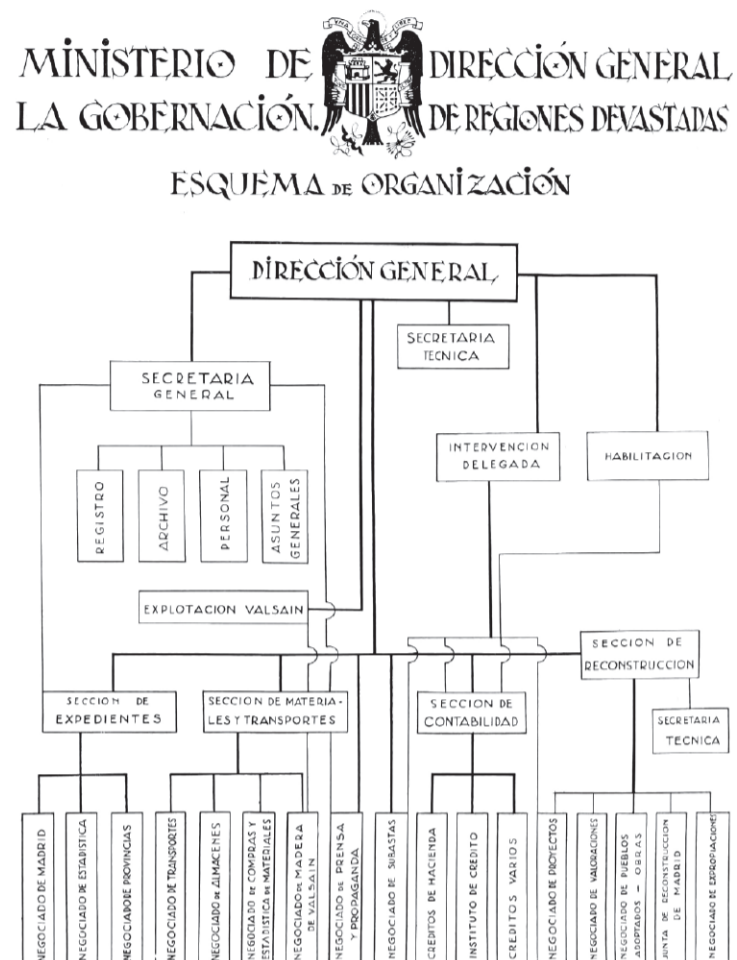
MINISTERIO DE LA GOBERNACIÓN.

DIRECCIÓN GENERAL DE REGIONES DEVASTADAS

ESQUEMA DE ORGANIZACIÓN

DIRECCIÓN GENERAL

SECRETARIA TECNICA

SECRETARIA GENERAL

REGISTRO

ARCHIVO

PERSONAL

ASUNTOS GENERALES

INTERVENCION DELEGADA

HABILITACION

EXPLOTACION VALSAIN

SECCION DE RECONSTRUCCION

SECRETARIA TECNICA

SECCION DE EXPEDIENTES

SECCION DE MATERIALES Y TRANSPORTES

SECCION DE CONTABILIDAD

NEGOCIADO DE MADRID

NEGOCIADO DE ESTADISTICA

NEGOCIADO DE PROVINCIAS

NEGOCIADO DE TRANSPORTES

NEGOCIADO DE ALMACENES

NEGOCIADO DE COMPRAS Y ESTADISTICA DE MATERIALES

NEGOCIADO DE MADERA DE VALSAIN

NEGOCIADO DE PRENSA Y PROPAGANDA

NEGOCIADO DE SUBASTAS

CREDITOS DE HACIENDA

INSTITUTO DE CREDITO

CREDITOS VARIOS

NEGOCIADO DE PROYECTOS

NEGOCIADO DE VALORACIONES

NEGOCIADO DE PUEBLOS ADOPTADOS — OBRAS

JUNTA DE RECONSTRUCCION DE MADRID

NEGOCIADO DE EXPROPIACIONES